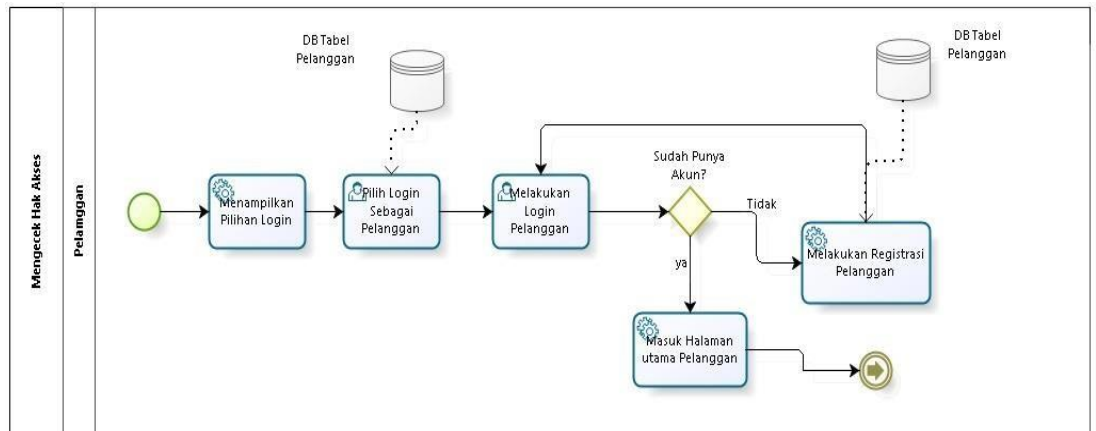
Mengecek Hak Akses

Pelanggan

DB Tabel Pelanggan

DB Tabel Pelanggan

Menampilkan Pilihan Login

Pilih Login Sebagai Pelanggan

Melakukan Login Pelanggan

Sudah Punya Akun?

Tidak

Melakukan Registrasi Pelanggan

ya

Masuk Halaman utama Pelanggan